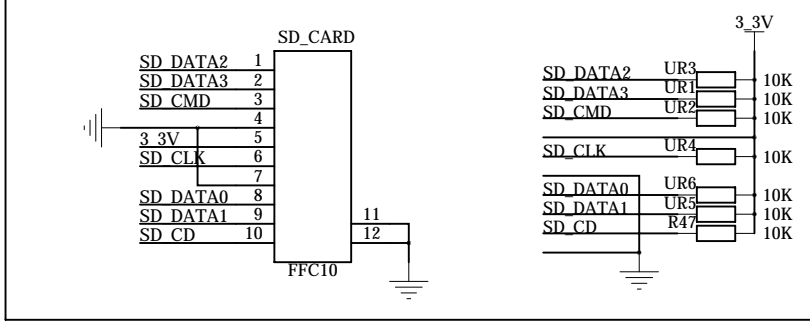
SD_CARD

SD_DATA2 1
SD_DATA3 2
SD_CMD 3
4
3_3V 5
SD_CLK 6
7
SD_DATA0 8
SD_DATA1 9
SD_CD 10

11
12

FFC10

3_3V

SD_DATA2 UR3 10K
SD_DATA3 UR1 10K
SD_CMD UR2 10K
SD_CLK UR4 10K
SD_DATA0 UR6 10K
SD_DATA1 UR5 10K
SD_CD R47 10K